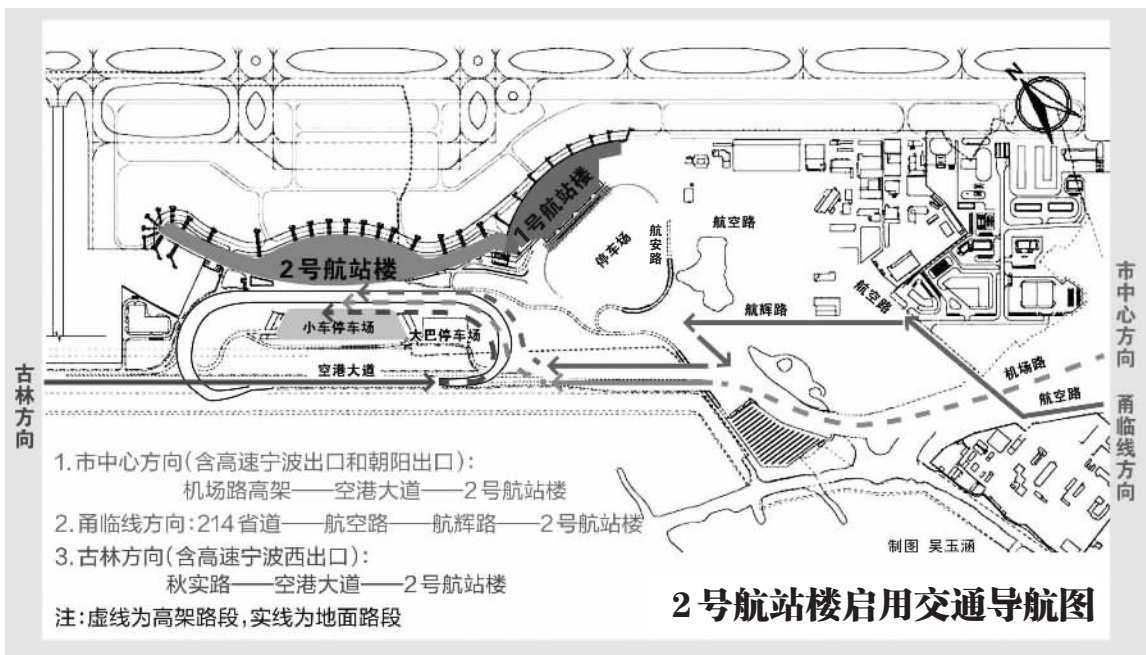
N

1号航站楼

2号航站楼

停车场

航安路

航空路

航辉路

航空路

小车停车场

大巴停车场

空港大道

机场路

航空路

市中心方向

甬临线方向

古林方向

1. 市中心方向(含高速宁波出口和朝阳出口):
机场路高架——空港大道——2号航站楼

2. 甬临线方向:214省道——航空路——航辉路——2号航站楼

3. 古林方向(含高速宁波西出口):
秋实路——空港大道——2号航站楼

注:虚线为高架路段,实线为地面路段

制图 吴玉涵

2号航站楼启用交通导航图